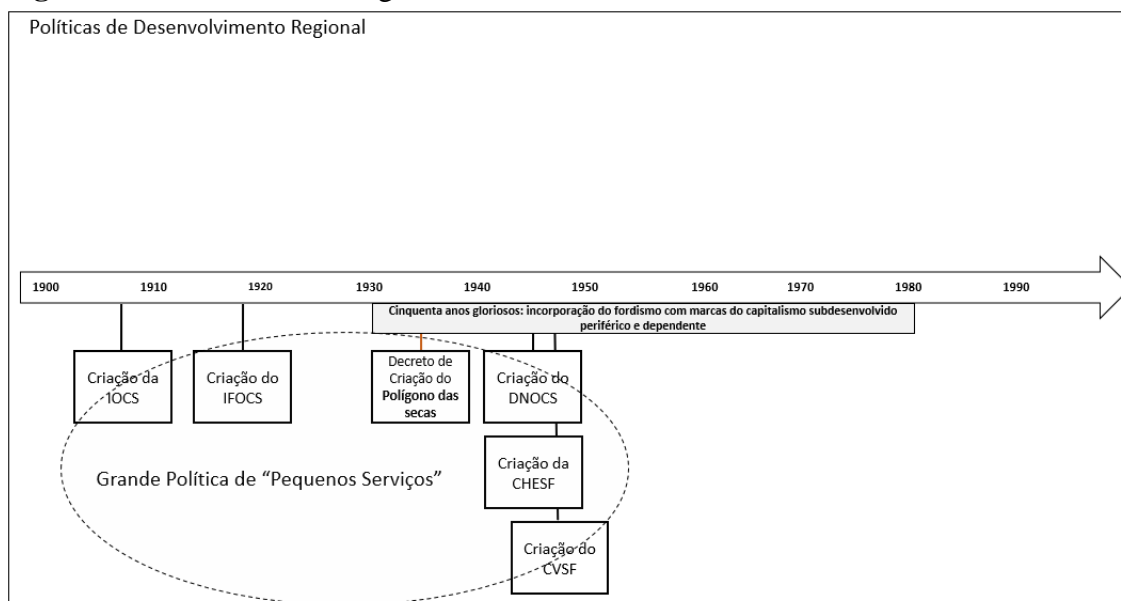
Políticas de Desenvolvimento Regional

1900 1910 1920 1930 1940 1950 1960 1970 1980 1990

Cinquenta anos gloriosos: incorporação do fordismo com marcas do capitalismo subdesenvolvido periférico e dependente

Criação da IOCS

Criação do IFOCS

Decreto de Criação do Polígono das secas

Criação do DNOCS

Criação da CHESF

Criação do CVSF

Grande Política de "Pequenos Serviços"